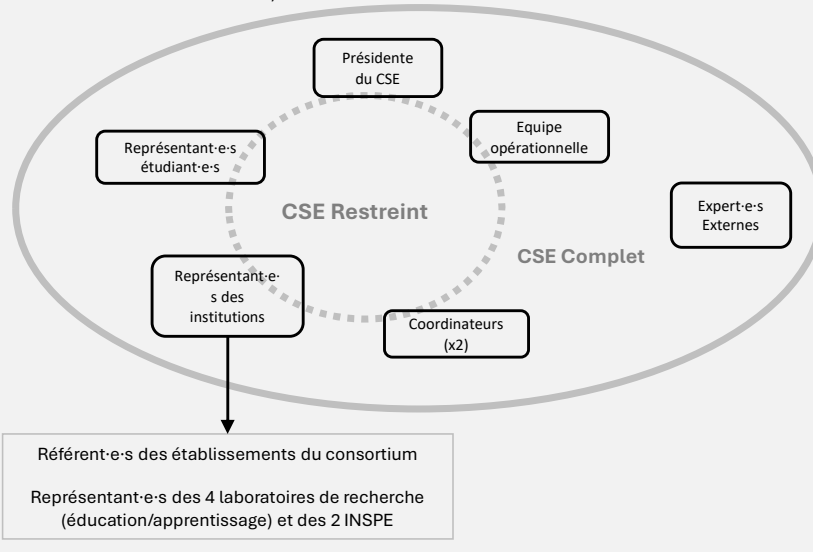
Présidente du CSE

Equipe opérationnelle

Représentant·e·s étudiant·e·s

CSE Restreint

Expert·e·s Externes

CSE Complet

Représentant·e·s des institutions

Coordinateurs (x2)

Référent·e·s des établissements du consortium

Représentant·e·s des 4 laboratoires de recherche (éducation/apprentissage) et des 2 INSPE